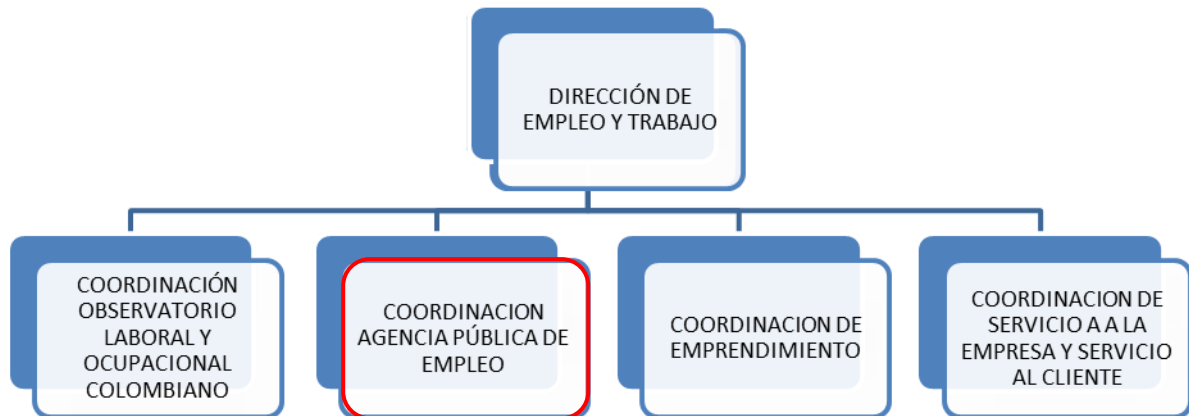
DIRECCIÓN DE EMPLEO Y TRABAJO

COORDINACIÓN OBSERVATORIO LABORAL Y OCUPACIONAL COLOMBIANO

COORDINACION AGENCIA PÚBLICA DE EMPLEO

COORDINACION DE EMPRENDIMIENTO

COORDINACION DE SERVICIO A A LA EMPRESA Y SERVICIO AL CLIENTE